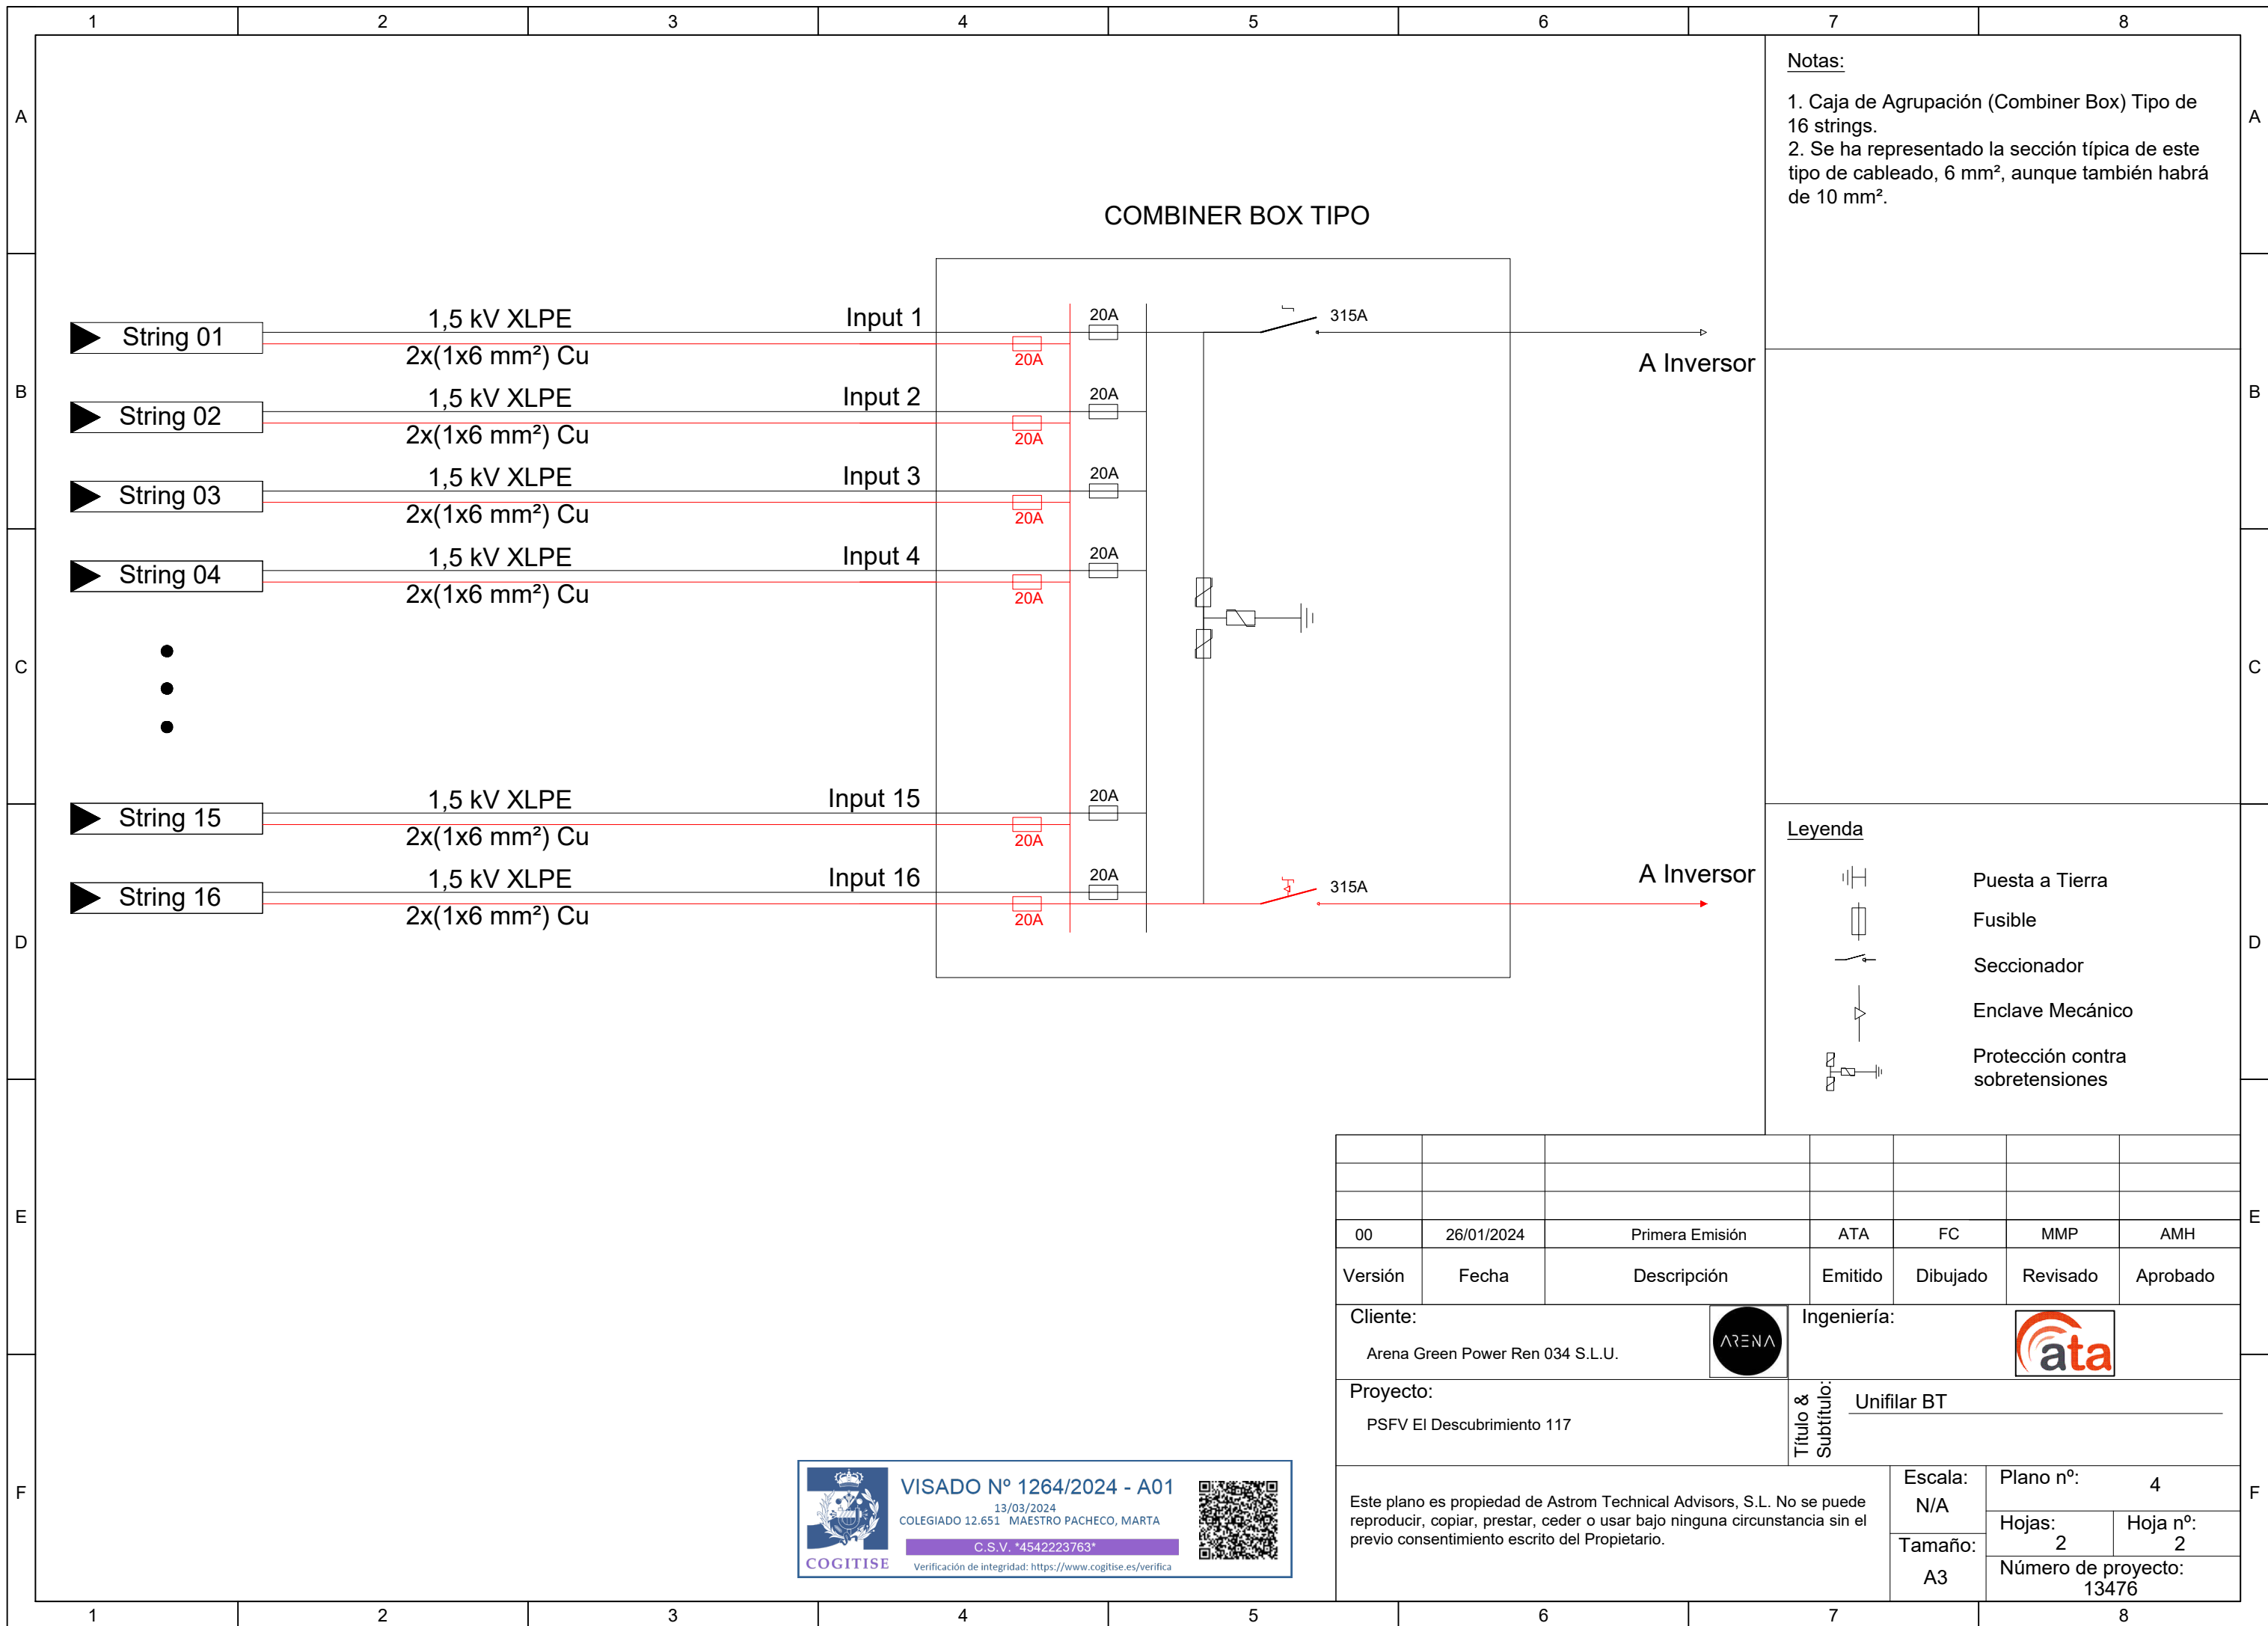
1 2 3 4 5 6 7 8

A

Notas:

1. Caja de Agrupación (Combiner Box) Tipo de 16 strings.
2. Se ha representado la sección típica de este tipo de cableado, 6 mm², aunque también habrá de 10 mm².

COMBINER BOX TIPO

B

String 01
1,5 kV XLPE
2x(1x6 mm²) Cu
Input 1
20A
20A
315A
A Inversor

String 02
1,5 kV XLPE
2x(1x6 mm²) Cu
Input 2
20A
20A

String 03
1,5 kV XLPE
2x(1x6 mm²) Cu
Input 3
20A
20A

String 04
1,5 kV XLPE
2x(1x6 mm²) Cu
Input 4
20A
20A

C

String 15
1,5 kV XLPE
2x(1x6 mm²) Cu
Input 15
20A
20A

String 16
1,5 kV XLPE
2x(1x6 mm²) Cu
Input 16
20A
20A
315A
A Inversor

D

Leyenda

Puesta a Tierra
Fusible
Seccionador
Enclave Mecánico
Protección contra sobretensiones

E

| 00 | 26/01/2024 | Primera Emisión | ATA | FC | MMP | AMH |
|---|---|---|---|---|---|---|
| Versión | Fecha | Descripción | Emitido | Dibujado | Revisado | Aprobado |

Cliente:
Arena Green Power Ren 034 S.L.U.
ΛRENΛ
Ingeniería:
ata

Proyecto:
PSFV El Descubrimiento 117
Título & Subtítulo:
Unifilar BT

F

Este plano es propiedad de Astrom Technical Advisors, S.L. No se puede reproducir, copiar, prestar, ceder o usar bajo ninguna circunstancia sin el previo consentimiento escrito del Propietario.

Escala:
N/A
Tamaño:
A3
Plano nº: 4
Hojas: 2
Hoja nº: 2
Número de proyecto: 13476

VISADO Nº 1264/2024 - A01
13/03/2024
COLEGIADO 12.651 MAESTRO PACHECO, MARTA
C.S.V. *4542223763*
COGITISE
Verificación de integridad: https://www.cogitise.es/verifica

1 2 3 4 5 6 7 8